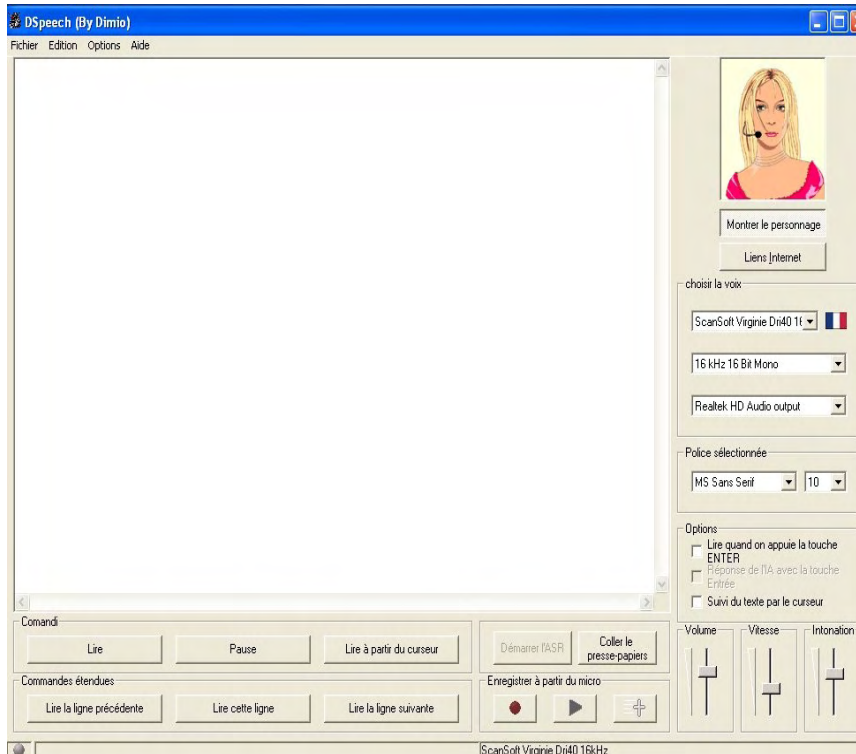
DSpeech (By Dimio)

Fichier Edition Options Aide

Montrer le personnage

Liens Internet

choisir la voix

ScanSoft Virginie Dri40 16

16 kHz 16 Bit Mono

Realtek HD Audio output

Police sélectionnée

MS Sans Serif

10

Options

Lire quand on appuie la touche ENTER

Réponse de l'IA avec la touche Entrée

Suivi du texte par le curseur

Comandi

Lire

Pause

Lire à partir du curseur

Démarrer l'ASR

Coller le presse-papiers

Volume

Vitesse

Intonation

Commandes étendues

Lire la ligne précédente

Lire cette ligne

Lire la ligne suivante

Enregistrer à partir du micro

ScanSoft Virginie Dri40 16kHz